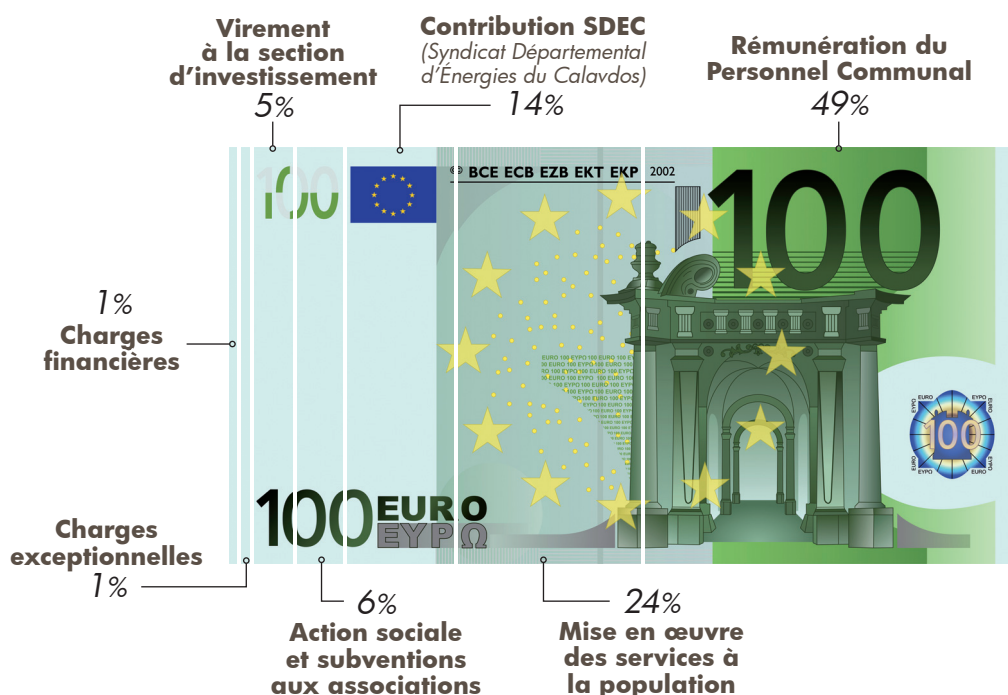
Virement à la section d'investissement
5%

Contribution SDEC
(Syndicat Départemental d'Énergies du Calavdos)
14%

Rémunération du Personnel Communal
49%

1%
Charges financières

Charges exceptionnelles
1%

6%
Action sociale et subventions aux associations

24%
Mise en œuvre des services à la population

100

© BCE ECB EZB EKT EKP 2002

100

100 EURO EYPΩ

EURO EYPO 100